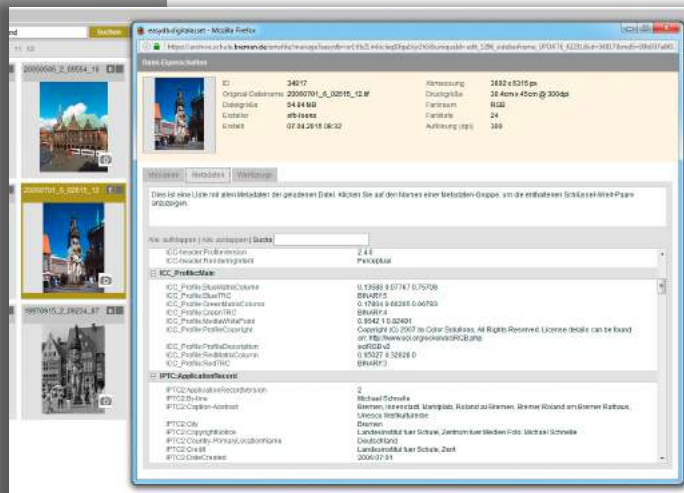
nd suchen
11 12
20050505_2_08554_16
20060701_5_02015_12
19970815_2_09234_87

easydb.digitalset - Mozilla Firefox
https://archiv.schule.bremen.de/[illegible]

Datei-Eigenschaften

| ID | 34017 | Abmessung | 3682 x 5315 px |
|---|---|---|---|
| Original-Dateiname | 20060701_5_02015_12.tif | Druckgröße | 30.4cm x 45cm @ 300dpi |
| Dateigröße | 54.84 MB | Farbraum | RGB |
| Ersteller | afb-lisena | Farbtiefe | 24 |
| Erstellt | 07.04.2015 08:32 | Auflösung (dpi) | 300 |

Versionen Metadaten Werkzeuge

Dies ist eine Liste mit allen Metadaten der geladenen Datei. Klicken Sie auf den Namen einer Metadaten-Gruppe, um die enthaltenen Schlüssel-Wert-Paare anzuzeigen.

Alle aufklappen | Alle zuklappen | Suche

ICC-header:ProfileVersion 2.1.0
ICC-header:RenderingIntent Perceptual

ICC_Profile:Main
ICC_Profile:BlueMatrixColumn 0.13589 0.07767 0.75708
ICC_Profile:BlueTRC BINARY5
ICC_Profile:GreenMatrixColumn 0.17959 0.66365 0.06793
ICC_Profile:GreenTRC BINARY4
ICC_Profile:MediaWhitePoint 0.9642 1 0.82491
ICC_Profile:ProfileCopyright Copyright (C) 2007 by Color Solutions, All Rights Reserved. License details can be found on: http://www.eci.org/eci/en/eciRGB.php
ICC_Profile:ProfileDescription eciRGB v2
ICC_Profile:RedMatrixColumn 0.65027 0.32828 0
ICC_Profile:RedTRC BINARY3

IPTC:ApplicationRecord
IPTC2:ApplicationRecordVersion 2
IPTC2:By-line Michael Schnelle
IPTC2:Caption-Abstract Bremen, Innenstadt, Marktplatz, Roland zu Bremen, Bremer Roland am Bremer Rathaus, Unesco Weltkulturerbe
IPTC2:City Bremen
IPTC2:CopyrightNotice Landesinstitut fuer Schule, Zentrum fuer Medien Foto: Michael Schnelle
IPTC2:Country-PrimaryLocationName Deutschland
IPTC2:Credit Landesinstitut fuer Schule, Zent
IPTC2:DateCreated 2006-07-01